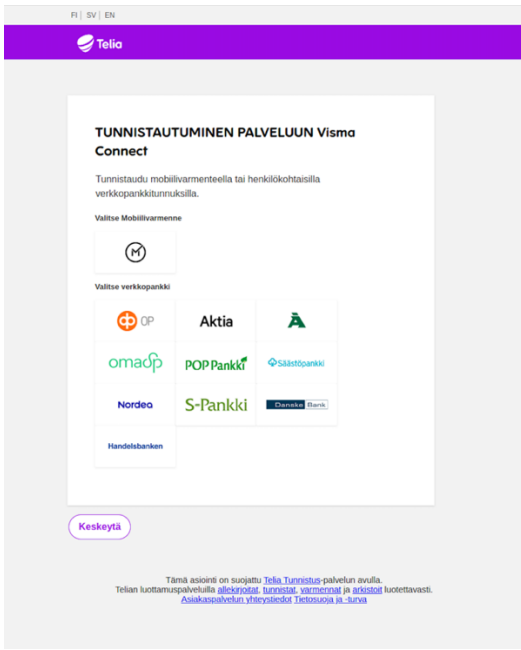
FI | SV | EN

Telia

TUNNISTAUTUMINEN PALVELUUN Visma Connect

Tunnistaudu mobiilivarmenteella tai henkilökohtaisilla verkkopankkitunnuksilla.

Valitse Mobiilivarmenne

Valitse verkkopankki

OP
Aktia
omaσp
POP Pankki
Säästöpankki
Nordea
S-Pankki
Danske Bank
Handelsbanken

Keskeytä

Tämä asiointi on suojattu Telia Tunnistus-palvelun avulla.
Telian luottamuspalveluilla allekirjoitat, tunnistat, varmennat ja arkistoit luotettavasti.
Asiakaspalvelun yhteystiedot Tietosuoja ja -turva